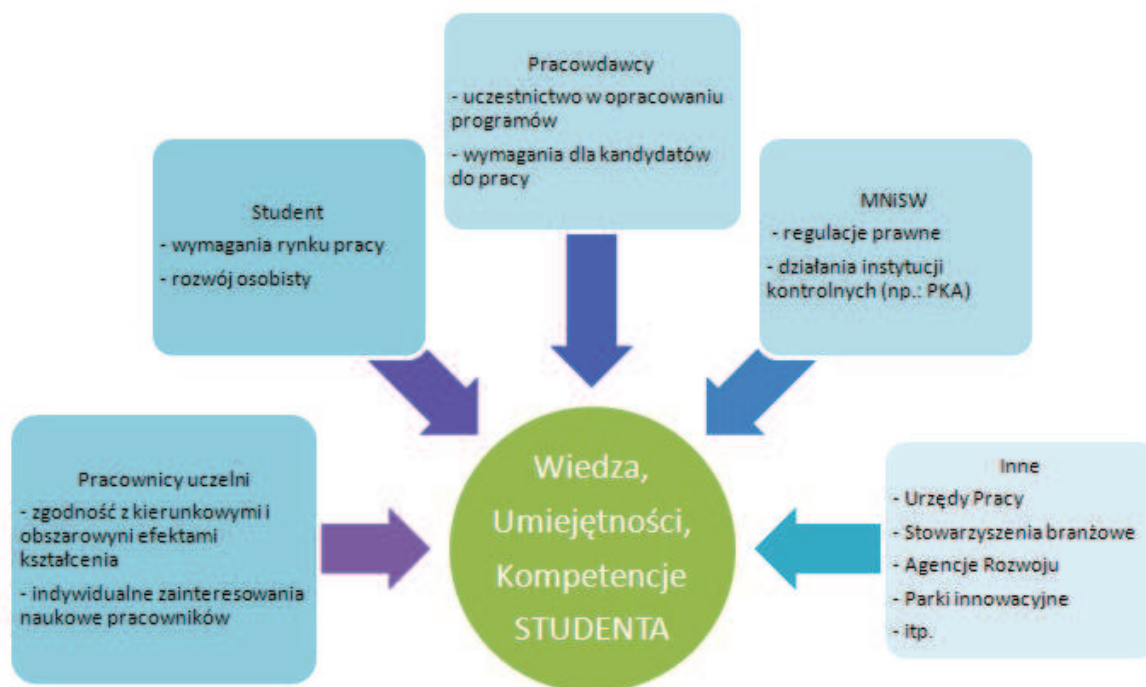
Pracowdawcy
- uczestnictwo w opracowaniu programów
- wymagania dla kandydatów do pracy

Student
- wymagania rynku pracy
- rozwój osobisty

MNiSW
- regulacje prawne
- działania instytucji kontrolnych (np.: PKA)

Pracownicy uczelni
- zgodność z kierunkowymi i obszarowyni efektami kształcenia
- indywidualne zainteresowania naukowe pracowników

Wiedza, Umiejętności, Kompetencje STUDENTA

Inne
- Urzędy Pracy
- Stowarzyszenia branżowe
- Agencje Rozwoju
- Parki innowacyjne
- itp.